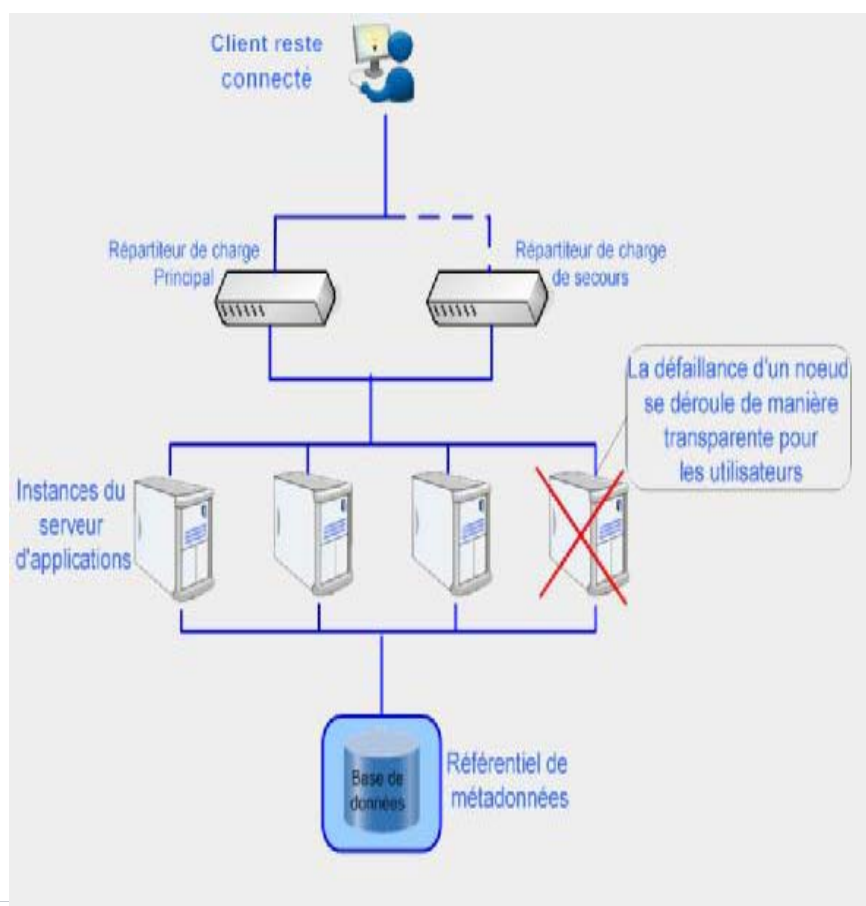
Client reste connecté

Répartiteur de charge Principal

Répartiteur de charge de secours

La défaillance d'un noeud se déroule de manière transparente pour les utilisateurs

Instances du serveur d'applications

Base de données

Référentiel de métadonnées